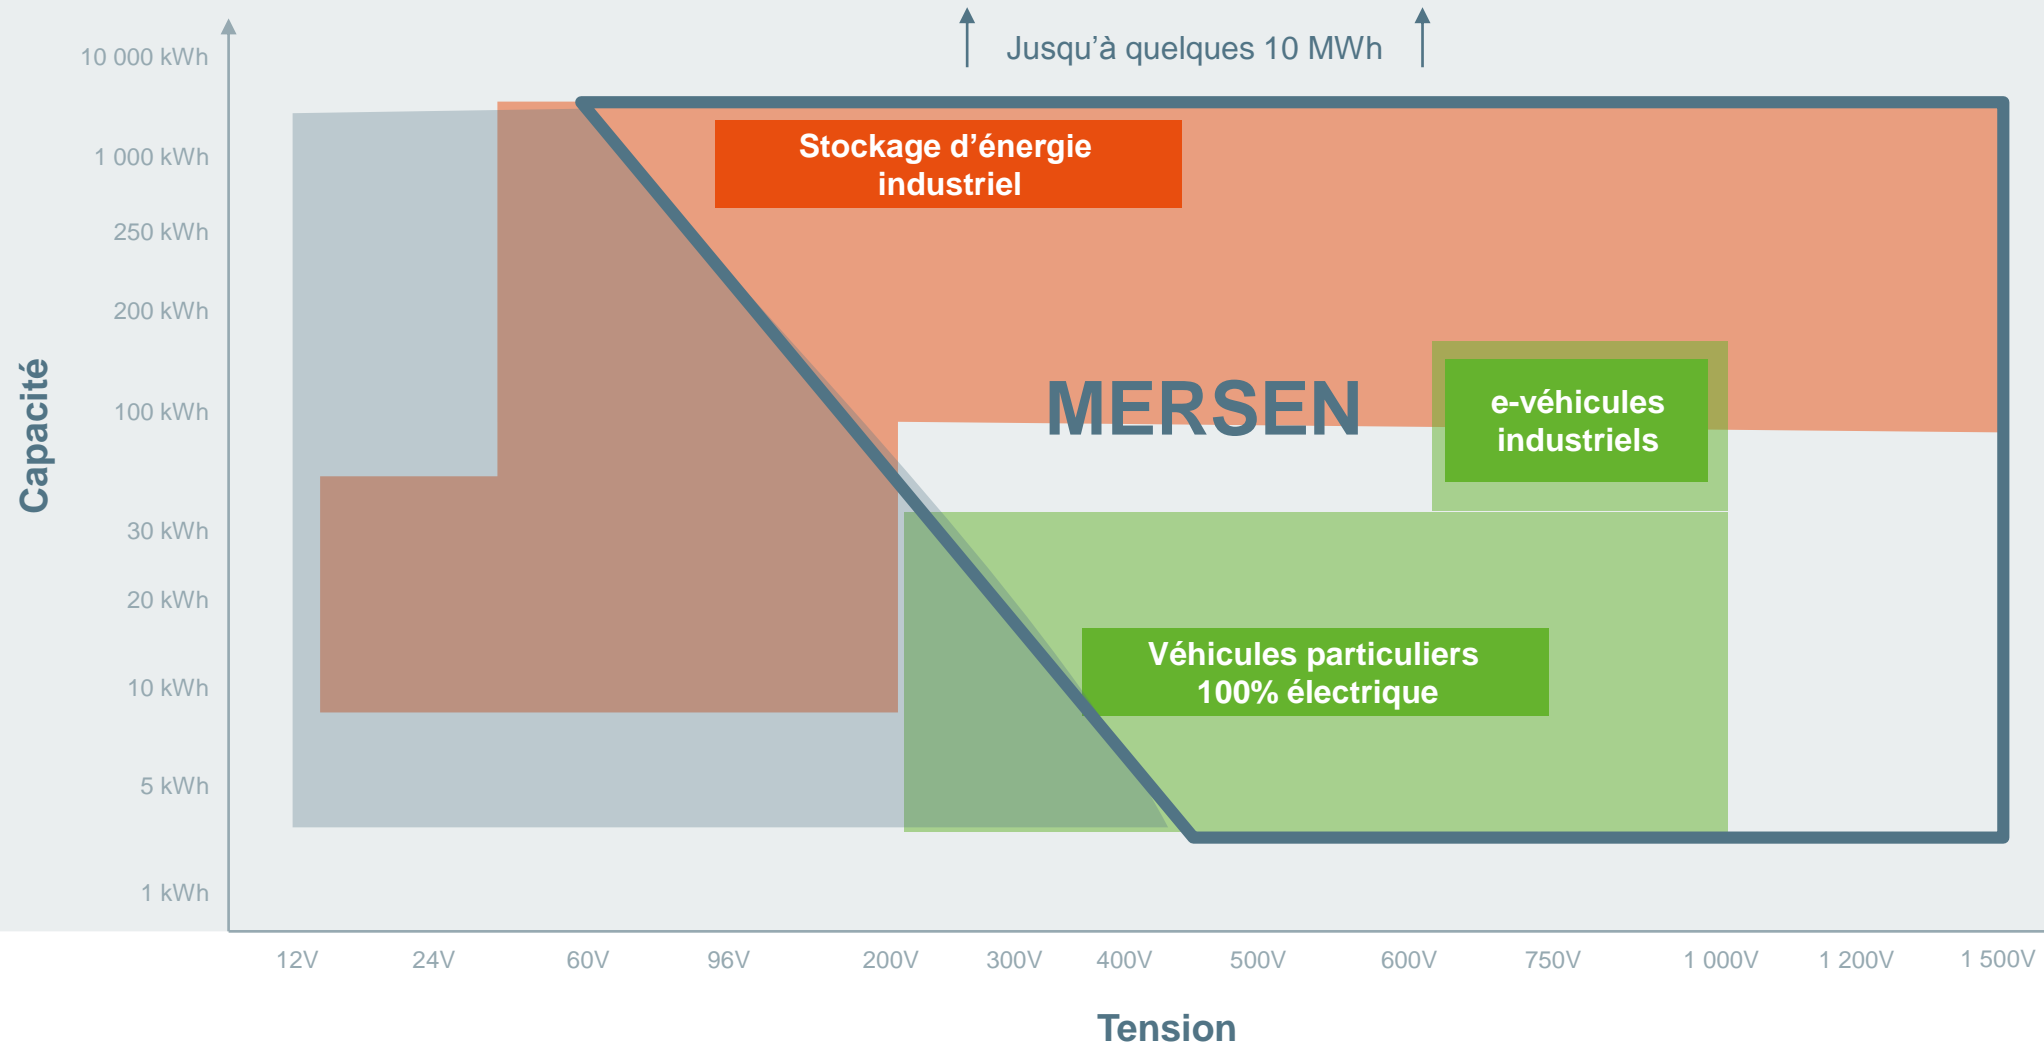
Jusqu'à quelques 10 MWh

Capacité

10 000 kWh
1 000 kWh
250 kWh
200 kWh
100 kWh
30 kWh
20 kWh
10 kWh
5 kWh
1 kWh

Stockage d'énergie industriel

MERSEN

e-véhicules industriels

Véhicules particuliers 100% électrique

12V
24V
60V
96V
200V
300V
400V
500V
600V
750V
1 000V
1 200V
1 500V

Tension